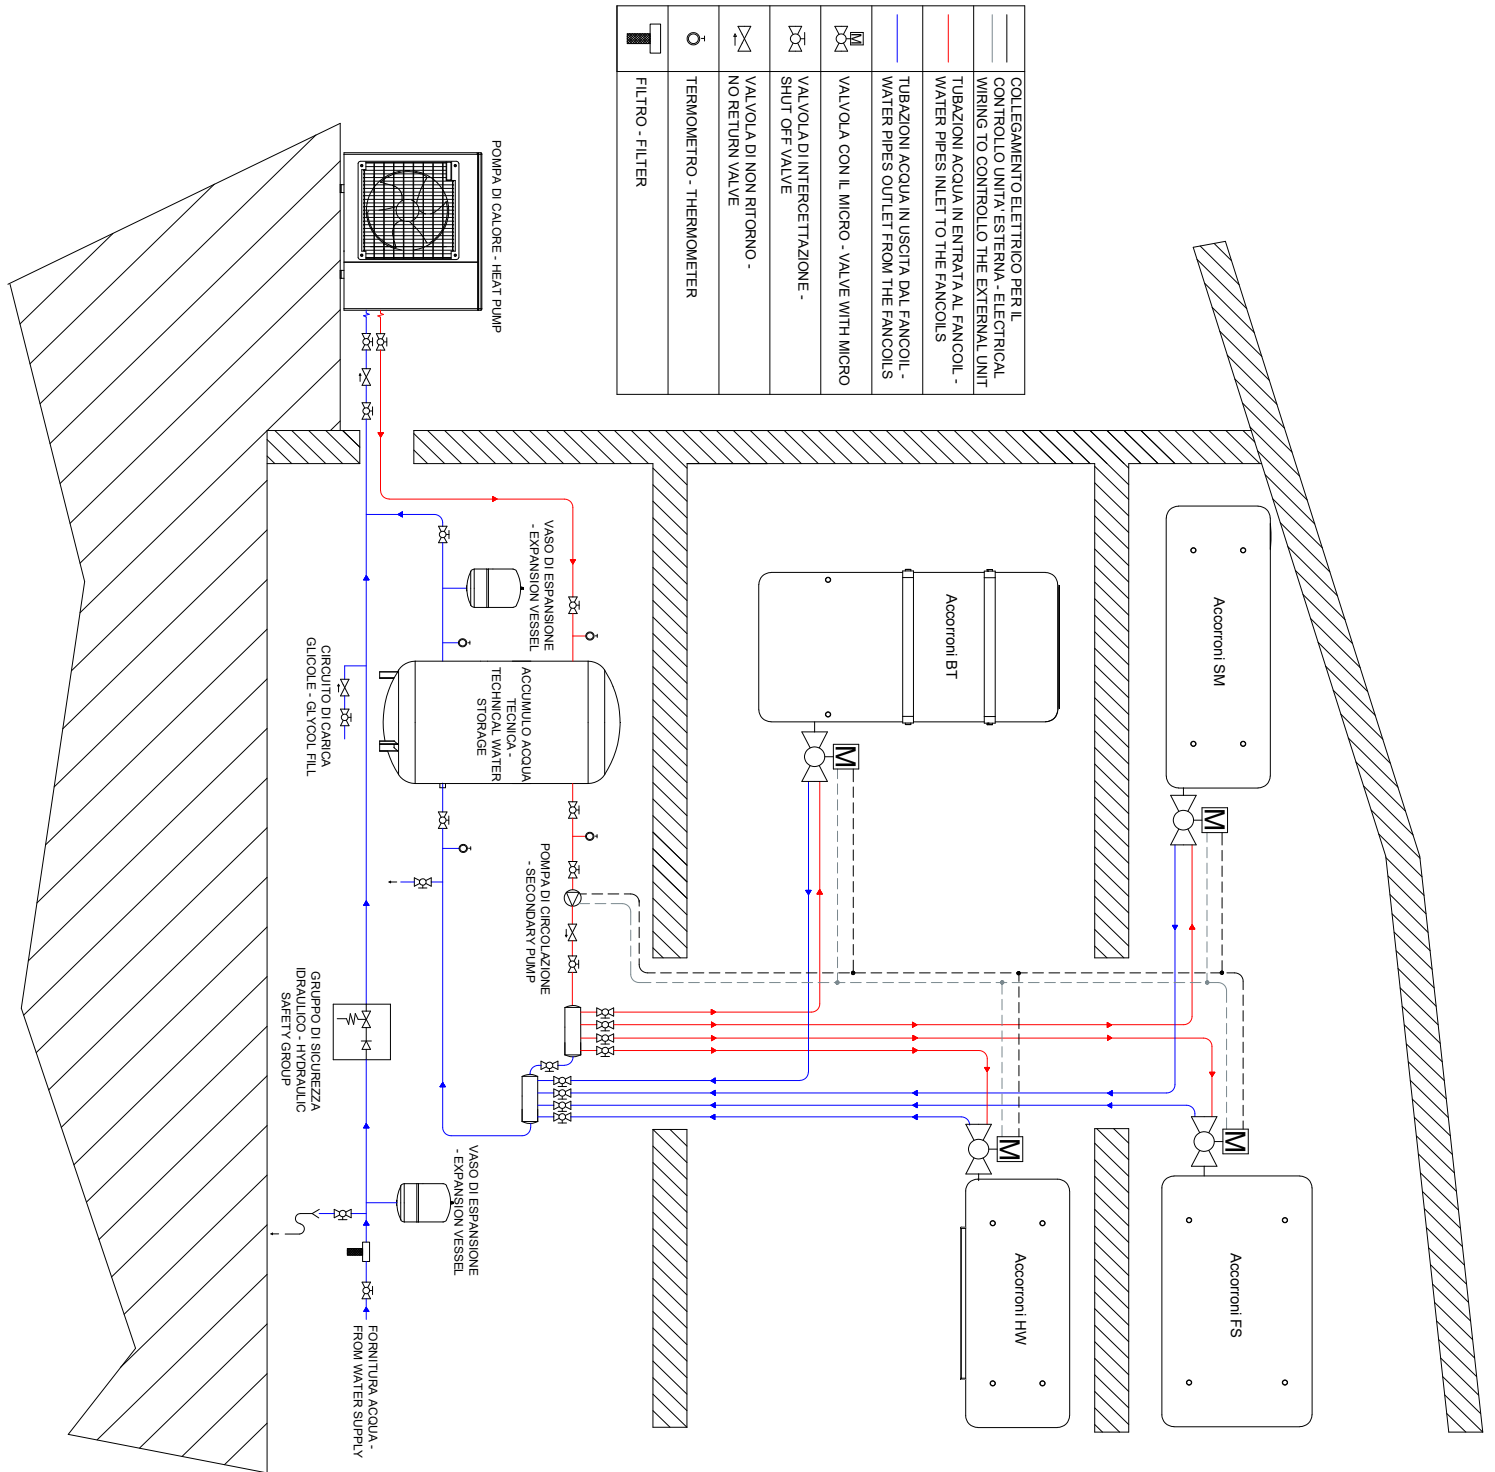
COLLEGAMENTO ELETTRICO PER IL CONTROLLO UNITA' ESTERNA - ELECTRICAL WIRING TO CONTROLLO THE EXTERNAL UNIT

TUBAZIONI ACQUA IN ENTRATA AL FANCOIL - WATER PIPES INLET TO THE FANCOILS

TUBAZIONI ACQUA IN USCITA DAL FANCOIL - WATER PIPES OUTLET FROM THE FANCOILS

VALVOLA CON IL MICRO - VALVE WITH MICRO

VALVOLA DI INTERCETTAZIONE - SHUT OFF VALVE

VALVOLA DI NON RITORNO - NO RETURN VALVE

TERMOMETRO - THERMOMETER

FILTRO - FILTER

POMPA DI CALORE - HEAT PUMP

VASO DI ESPANSIONE - EXPANSION VESSEL

ACCUMULO ACQUA TECNICA - TECHNICAL WATER STORAGE

CIRCUITO DI CARICA GLICOLE - GLYCOL FILL

POMPA DI CIRCOLAZIONE - SECONDARY PUMP

GRUPPO DI SICUREZZA IDRAULICO - HYDRAULIC SAFETY GROUP

VASO DI ESPANSIONE - EXPANSION VESSEL

FORNITURA ACQUA - FROM WATER SUPPLY

Accorroni BT

Accorroni SM

M

M

M

M

Accorroni HW

Accorroni FS